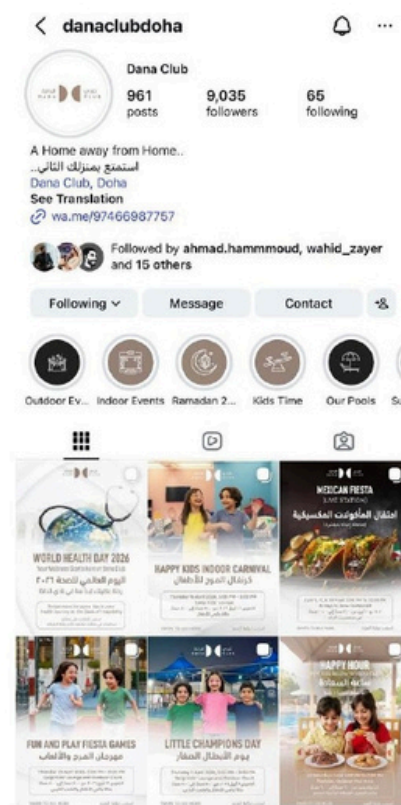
< danaclubdoha

Dana Club
961 posts
9,035 followers
65 following

A Home away from Home..
استمتع بمنزلك الثاني..
Dana Club, Doha
See Translation
wa.me/97466987757

Followed by ahmad.hammmoud, wahid_zayer and 15 others

Following
Message
Contact

Outdoor Ev...
Indoor Events
Ramadan 2...
Kids Time
Our Pools
S

WORLD HEALTH DAY 2026
اليوم العالمي للصحة ٢٠٢٦
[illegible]

HAPPY KIDS INDOOR CARNIVAL
كرنفال المرح للأطفال
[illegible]

MEXICAN FIESTA
LIVE STATIONS
احتفال المأكولات المكسيكية
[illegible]

FUN AND PLAY FIESTA GAMES
مهرجان المرح والألعاب
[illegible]

LITTLE CHAMPIONS DAY
يوم الأبطال الصغار
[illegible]

HAPPY HOUR
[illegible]